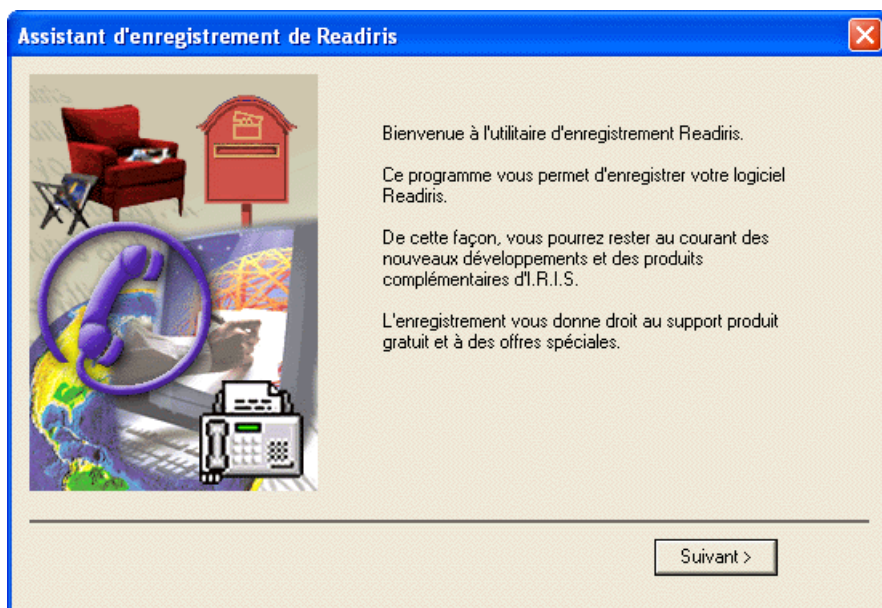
Assistant d'enregistrement de Readiris

Bienvenue à l'utilitaire d'enregistrement Readiris.

Ce programme vous permet d'enregistrer votre logiciel Readiris.

De cette façon, vous pourrez rester au courant des nouveaux développements et des produits complémentaires d'I.R.I.S.

L'enregistrement vous donne droit au support produit gratuit et à des offres spéciales.

Suivant >